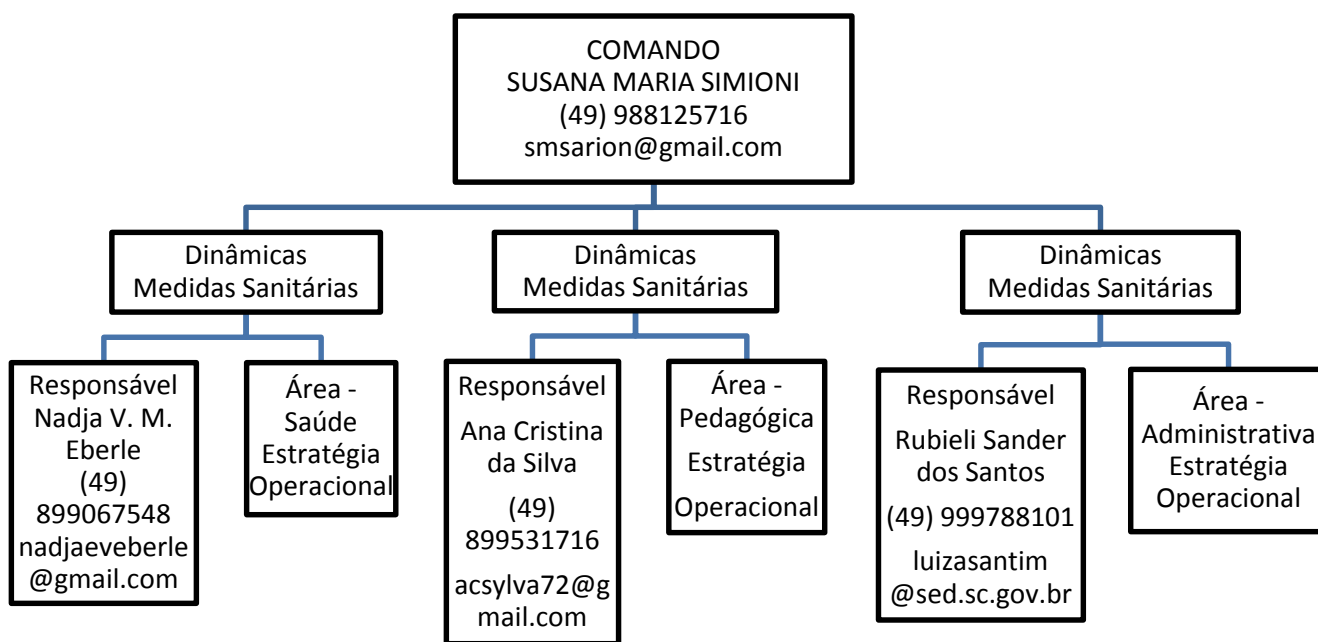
COMANDO
SUSANA MARIA SIMIONI
(49) 988125716
smsarion@gmail.com

Dinâmicas
Medidas Sanitárias

Responsável
Nadja V. M. Eberle
(49) 899067548
nadjaeveberle@gmail.com

Área - Saúde
Estratégia Operacional

Dinâmicas
Medidas Sanitárias

Responsável
Ana Cristina da Silva
(49) 899531716
acsylva72@gmail.com

Área - Pedagógica
Estratégia
Operacional

Dinâmicas
Medidas Sanitárias

Responsável
Rubieli Sander dos Santos
(49) 999788101
luizasantim@sed.sc.gov.br

Área - Administrativa
Estratégia
Operacional